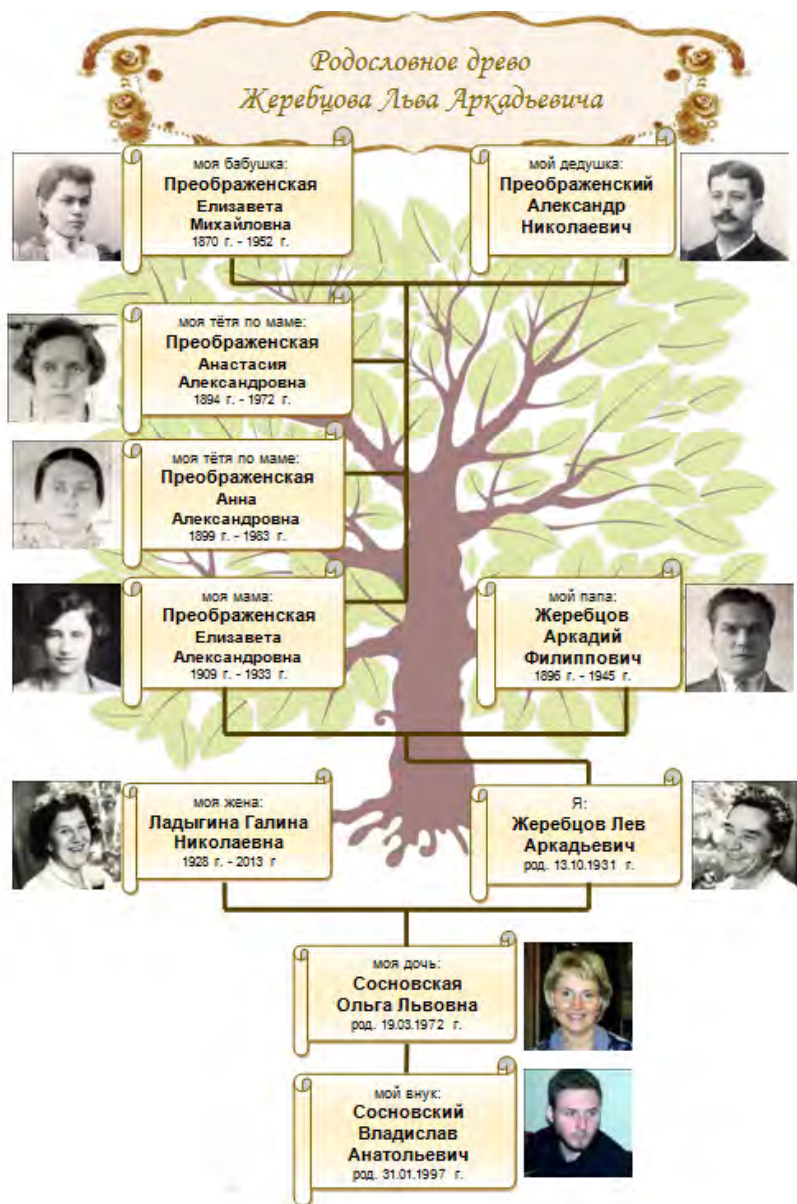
Родословное древо
Жеребцова Льва Аркадьевича

моя бабушка:
Преображенская
Елизавета
Михайловна
1870 г. - 1952 г.

мой дедушка:
Преображенский
Александр
Николаевич

моя тётя по маме:
Преображенская
Анастасия
Александровна
1894 г. - 1972 г.

моя тётя по маме:
Преображенская
Анна
Александровна
1899 г. - 1983 г.

моя мама:
Преображенская
Елизавета
Александровна
1909 г. - 1933 г.

мой папа:
Жеребцов
Аркадий
Филиппович
1896 г. - 1945 г.

моя жена:
Ладыгина Галина
Николаевна
1928 г. - 2013 г

Я:
Жеребцов Лев
Аркадьевич
род. 13.10.1931 г.

моя дочь:
Сосновская
Ольга Львовна
род. 19.03.1972 г.

мой внук:
Сосновский
Владислав
Анатольевич
род. 31.01.1997 г.